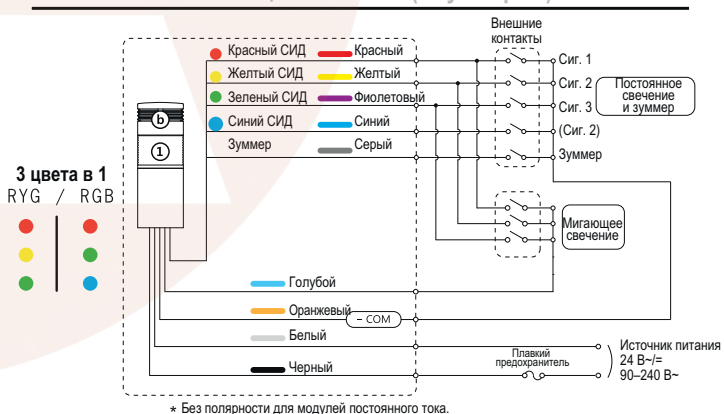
Внешние контакты

Красный СИД
Красный
Желтый СИД
Желтый
Зеленый СИД
Фиолетовый
Синий СИД
Синий
Зуммер
Серый

Сиг. 1
Сиг. 2
Сиг. 3
(Сиг. 2)
Зуммер

Постоянное свечение и зуммер

Мигающее свечение

b
1

3 цвета в 1
RYG / RGB

Голубой
Оранжевый
– COM
Белый
Черный

Плавкий предохранитель

Источник питания
24 В~/=
90–240 В~

* Без полярности для модулей постоянного тока.